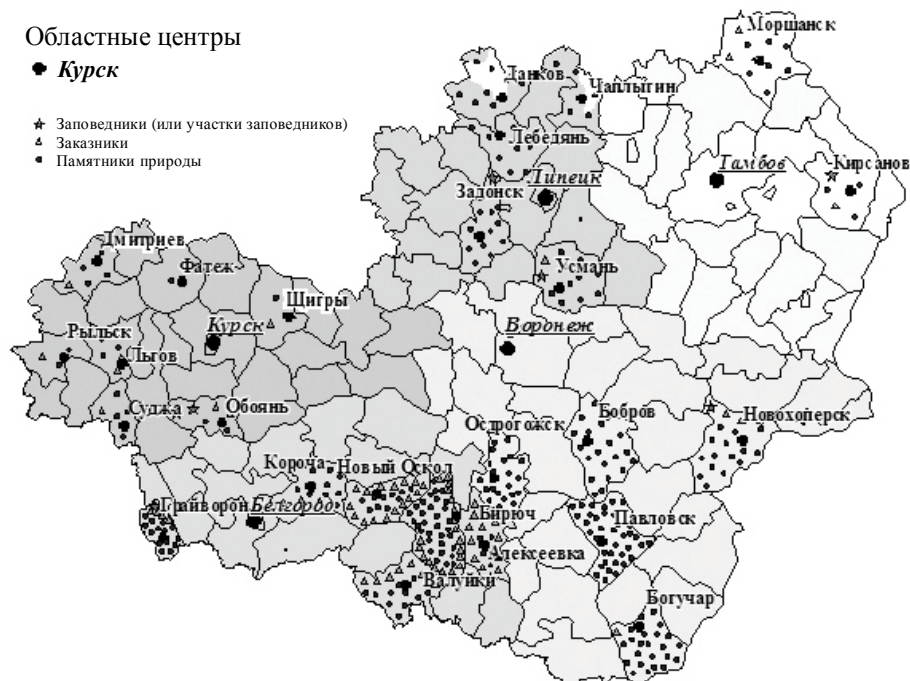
Областные центры
Курск

Заповедники (или участки заповедников)
Заказники
Памятники природы

Моршанск
Данков
Чаплыгин
Лебедянь
Тамбов
Кирсанов
Задонск
Липецк
Дмитриев
Фатеж
Усмань
Щигры
Курск
Рыльск
Воронеж
Льгов
Суджа
Обоянь
Острогожск
Бобров
Новохоперск
Короча
Новый Оскол
Грайворон
Белгород
Бирюч
Павловск
Алексеевка
Валуйки
Богучар